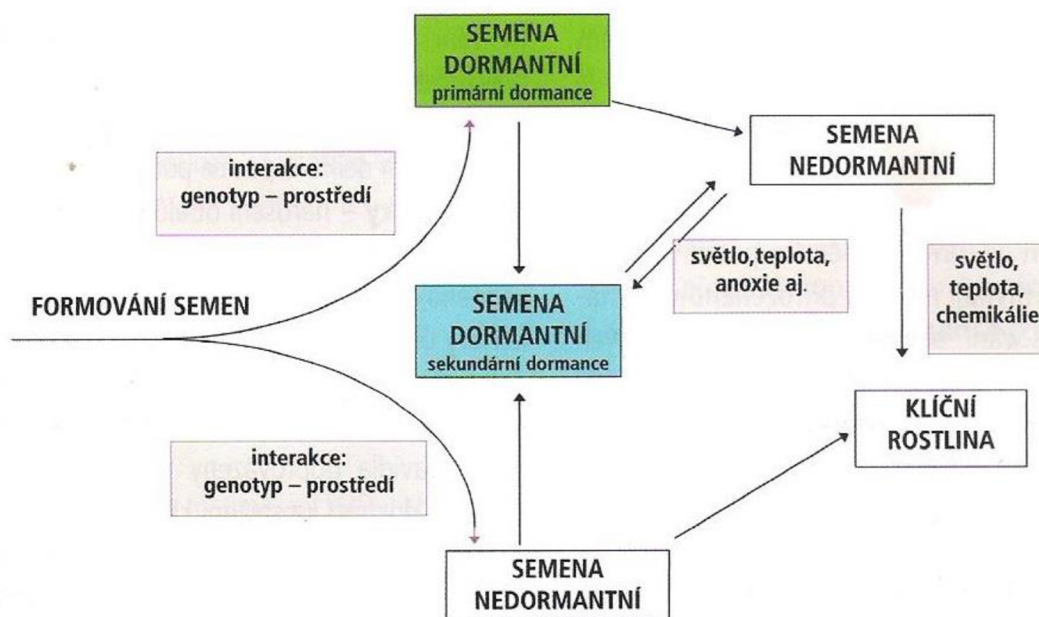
SEMENA DORMANTNÍ
primární dormance

SEMENA NEDORMANTNÍ

interakce:
genotyp – prostředí

světlo,teplota, anoxie aj.

světlo, teplota, chemikálie

FORMOVÁNÍ SEMEN

SEMENA DORMANTNÍ
sekundární dormance

KLÍČNÍ ROSTLINA

interakce:
genotyp – prostředí

SEMENA NEDORMANTNÍ